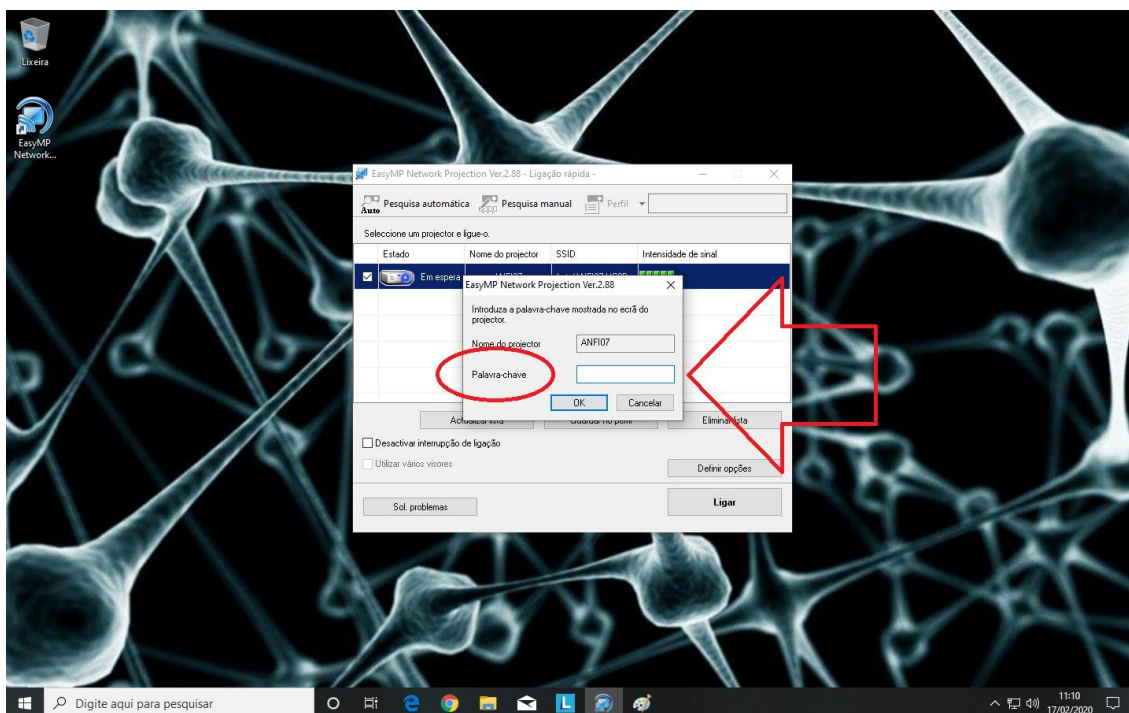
Lixeira

EasyMP Network...

EasyMP Network Projection Ver.2.88 - Ligação rápida -

Auto Pesquisa automática Pesquisa manual Perfil

Seleccione um projector e ligue-o.

| Estado | Nome do projector | SSID | Intensidade de sinal |
|---|---|---|---|
| Em espera | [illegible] | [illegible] | |

EasyMP Network Projection Ver.2.88

Introduza a palavra-chave mostrada no ecrã do projector.

Nome do projector ANFI07

Palavra-chave

OK Cancelar

Actualizar lista Guardar no perfil Eliminar lista

Desactivar interrupção de ligação

Utilizar vários visores

Definir opções

Sol. problemas

Ligar

Digite aqui para pesquisar

11:10
17/02/2020